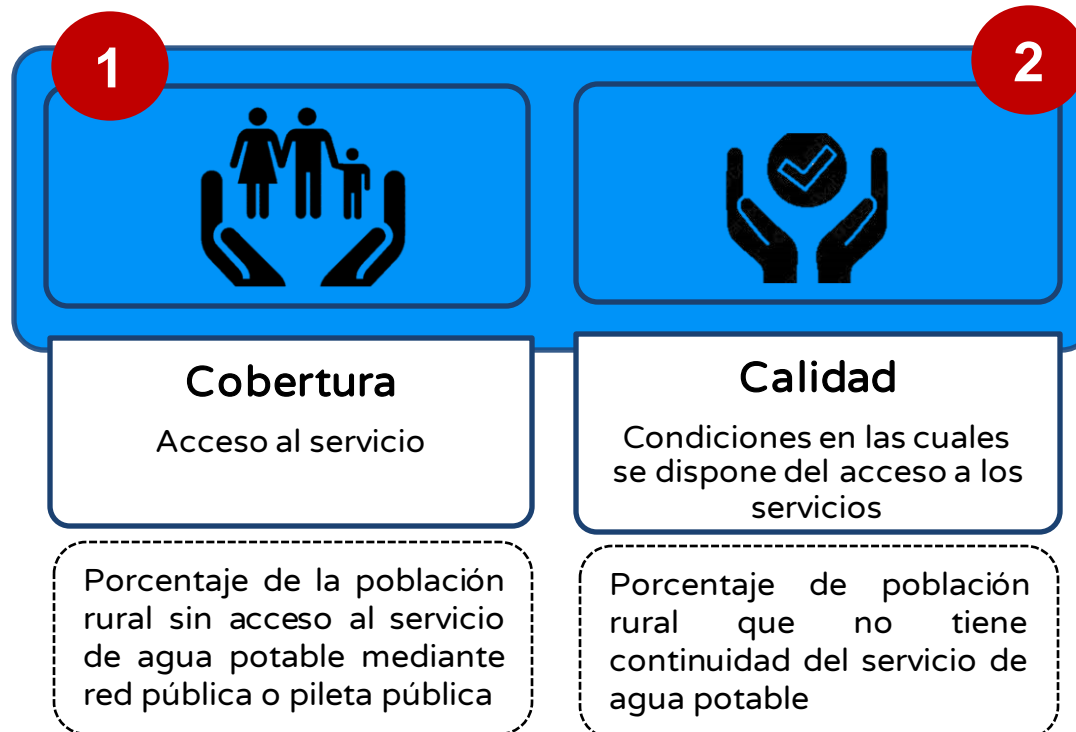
1

2

Cobertura

Acceso al servicio

Calidad

Condiciones en las cuales se dispone del acceso a los servicios

Porcentaje de la población rural sin acceso al servicio de agua potable mediante red pública o pileta pública

Porcentaje de población rural que no tiene continuidad del servicio de agua potable